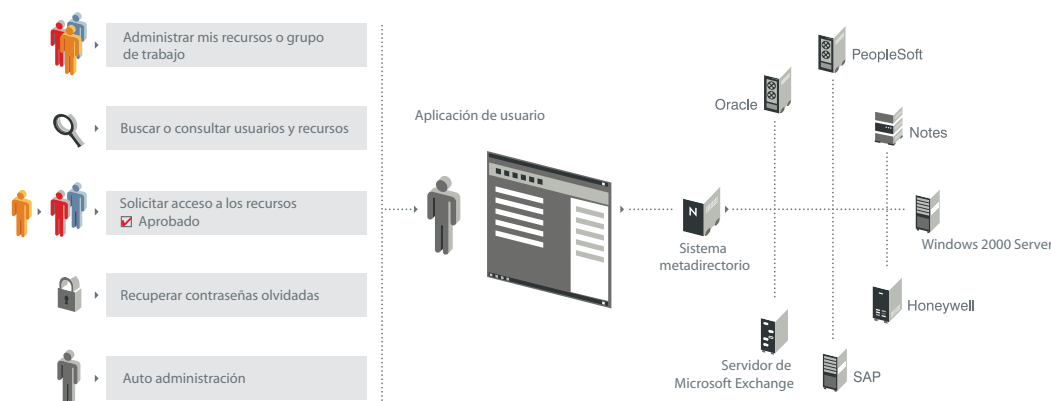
Administrar mis recursos o grupo de trabajo

Buscar o consultar usuarios y recursos

Solicitar acceso a los recursos
Aprobado

Recuperar contraseñas olvidadas

Auto administración

Aplicación de usuario

N

Sistema metadirectorio

Oracle

PeopleSoft

Notes

Windows 2000 Server

Honeywell

SAP

Servidor de Microsoft Exchange